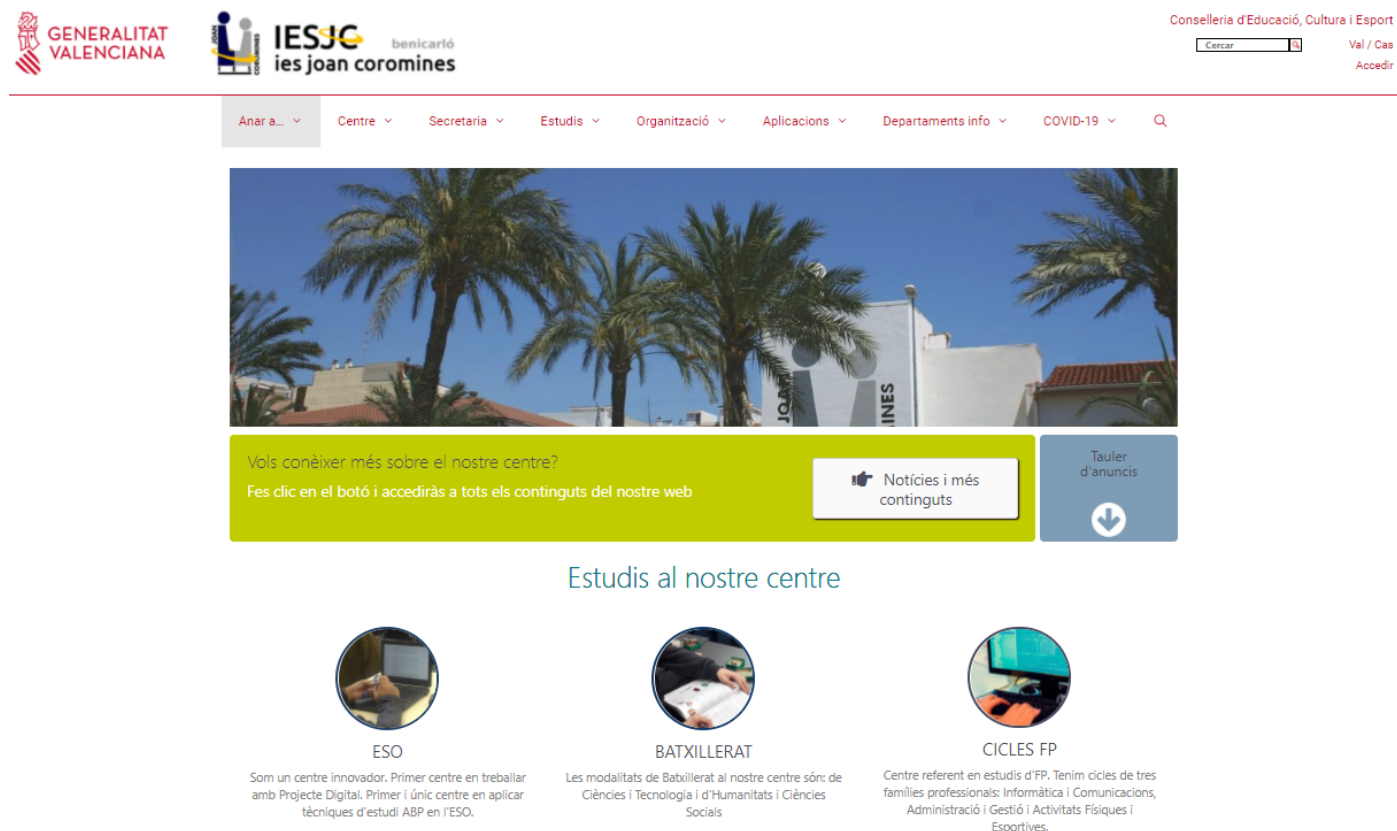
GENERALITAT VALENCIANA

JOAN COROMINES IESJC benicarló
ies joan coromines

Conselleria d'Educació, Cultura i Esport
Cercar
Val / Cas
Accedir

Anar a... Centre Secretaria Estudis Organització Aplicacions Departaments info COVID-19

JOAN COROMINES

Vols conèixer més sobre el nostre centre?
Fes clic en el botó i accediràs a tots els continguts del nostre web

Notícies i més continguts

Tauler d'anuncis

Estudis al nostre centre

ESO
Som un centre innovador. Primer centre en treballar amb Projecte Digital. Primer i únic centre en aplicar tècniques d'estudi ABP en l'ESO.

BATXILLERAT
Les modalitats de Batxillerat al nostre centre són: de Ciències i Tecnologia i d'Humanitats i Ciències Socials

CICLES FP
Centre referent en estudis d'FP. Tenim cicles de tres famílies professionals: Informàtica i Comunicacions, Administració i Gestió i Activitats Físiques i Esportives.